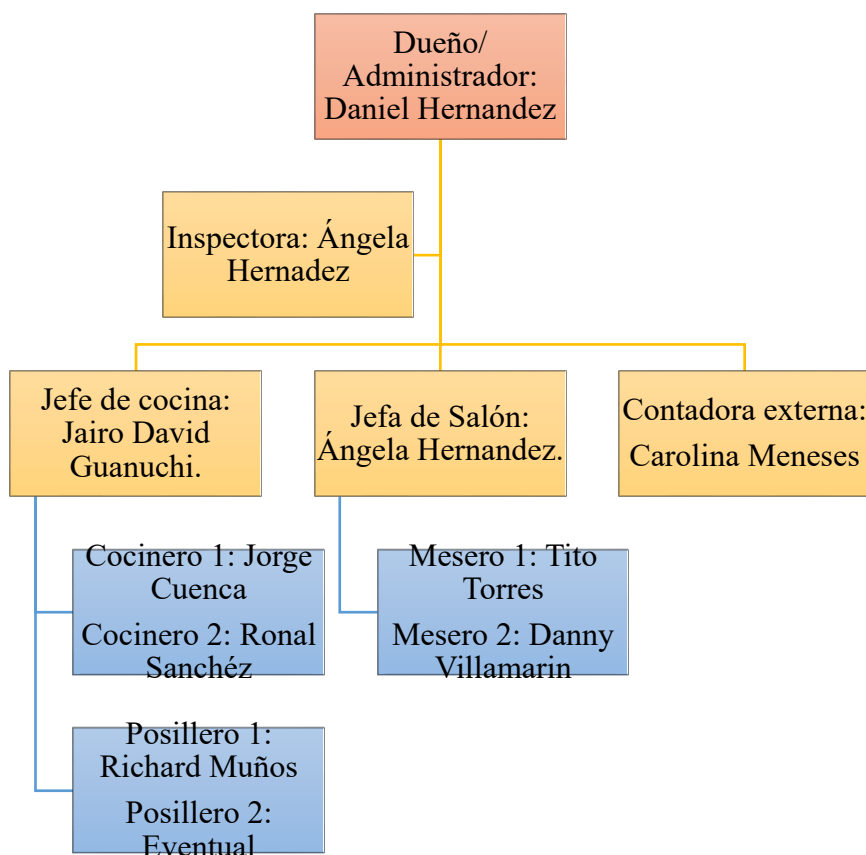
Dueño/ Administrador: Daniel Hernandez

Inspectora: Ángela Hernadez

Jefe de cocina: Jairo David Guanuchi.

Jefa de Salón: Ángela Hernandez.

Contadora externa: Carolina Meneses

Cocinero 1: Jorge Cuenca

Cocinero 2: Ronal Sanchéz

Mesero 1: Tito Torres

Mesero 2: Danny Villamarin

Posillero 1: Richard Muños

Posillero 2: Eventual